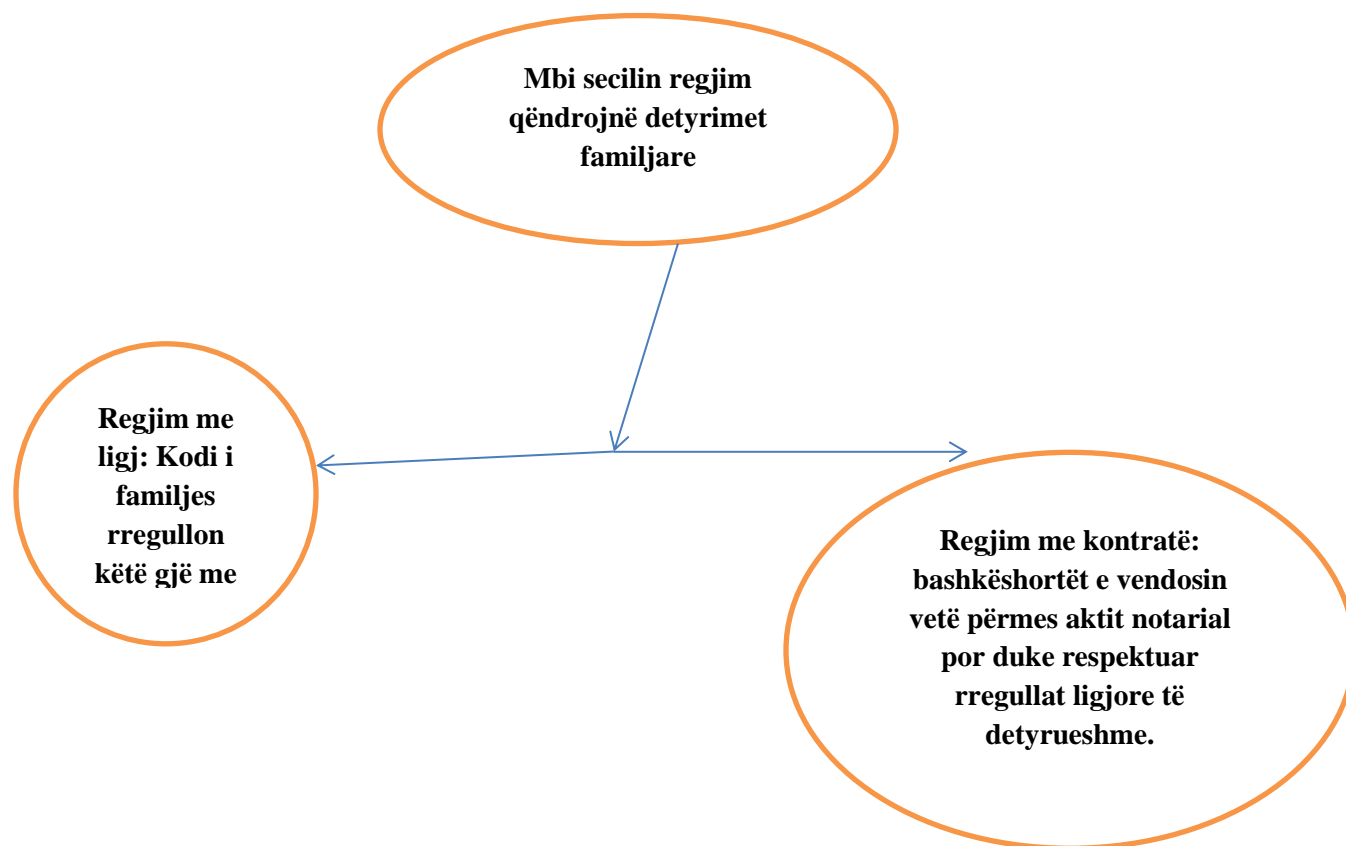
Mbi secilin regjim qëndrojnë detyrimet familjare

Regjim me ligj: Kodi i familjes rregullon këtë gjë me

Regjim me kontratë: bashkëshortët e vendosin vetë përmes aktit notarial por duke respektuar rregullat ligjore të detyrueshme.